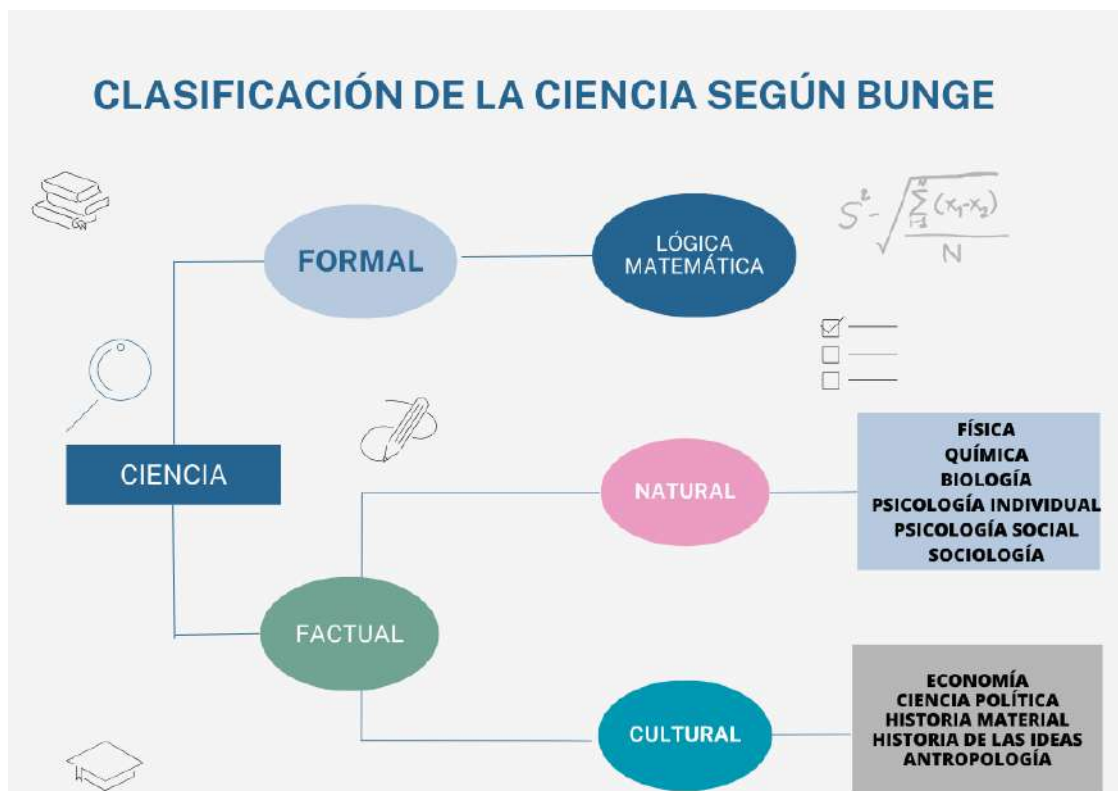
CLASIFICACIÓN DE LA CIENCIA SEGÚN BUNGE

$S^2 = \sqrt{\frac{\sum_{i=1}^{N}(x_1-x_2)}{N}}$

CIENCIA

FORMAL

LÓGICA MATEMÁTICA

FACTUAL

NATURAL

FÍSICA
QUÍMICA
BIOLOGÍA
PSICOLOGÍA INDIVIDUAL
PSICOLOGÍA SOCIAL
SOCIOLOGÍA

CULTURAL

ECONOMÍA
CIENCIA POLÍTICA
HISTORIA MATERIAL
HISTORIA DE LAS IDEAS
ANTROPOLOGÍA